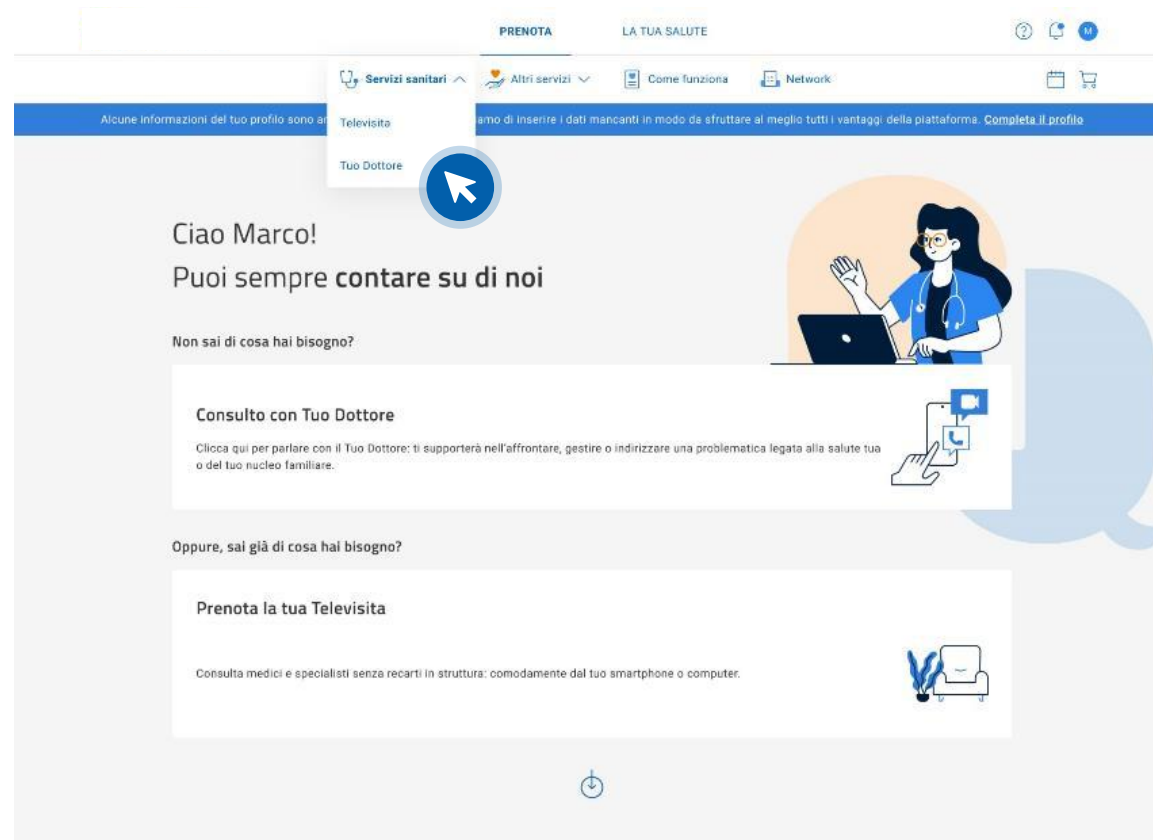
PRENOTA LA TUA SALUTE

M

Servizi sanitari Altri servizi Come funziona Network

Televisita

Tuo Dottore

Alcune informazioni del tuo profilo sono a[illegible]amo di inserire i dati mancanti in modo da sfruttare al meglio tutti i vantaggi della piattaforma. Completa il profilo

Ciao Marco!
Puoi sempre **contare su di noi**

Non sai di cosa hai bisogno?

Consulto con Tuo Dottore

Clicca qui per parlare con il Tuo Dottore: ti supporterà nell'affrontare, gestire o indirizzare una problematica legata alla salute tua o del tuo nucleo familiare.

Oppure, sai già di cosa hai bisogno?

Prenota la tua Televisita

Consulta medici e specialisti senza recarti in struttura: comodamente dal tuo smartphone o computer.